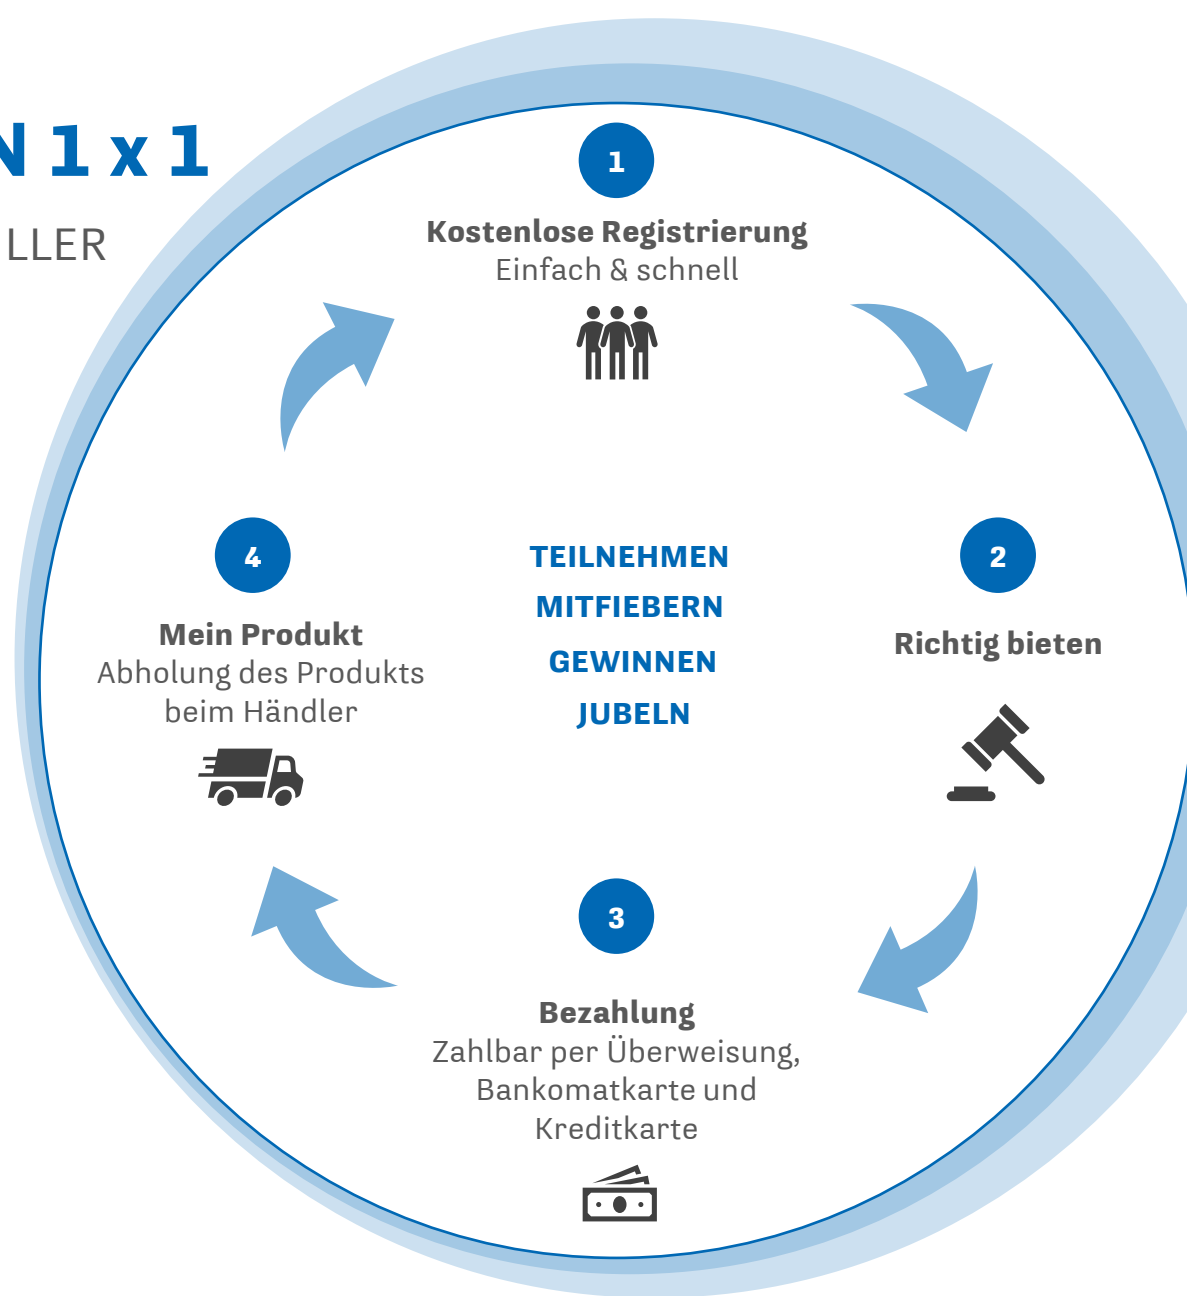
N 1 x 1

LLER

1

Kostenlose Registrierung
Einfach & schnell

2

Richtig bieten

3

Bezahlung
Zahlbar per Überweisung, Bankomatkarte und Kreditkarte

4

Mein Produkt
Abholung des Produkts beim Händler

TEILNEHMEN
MITFIEBERN
GEWINNEN
JUBELN